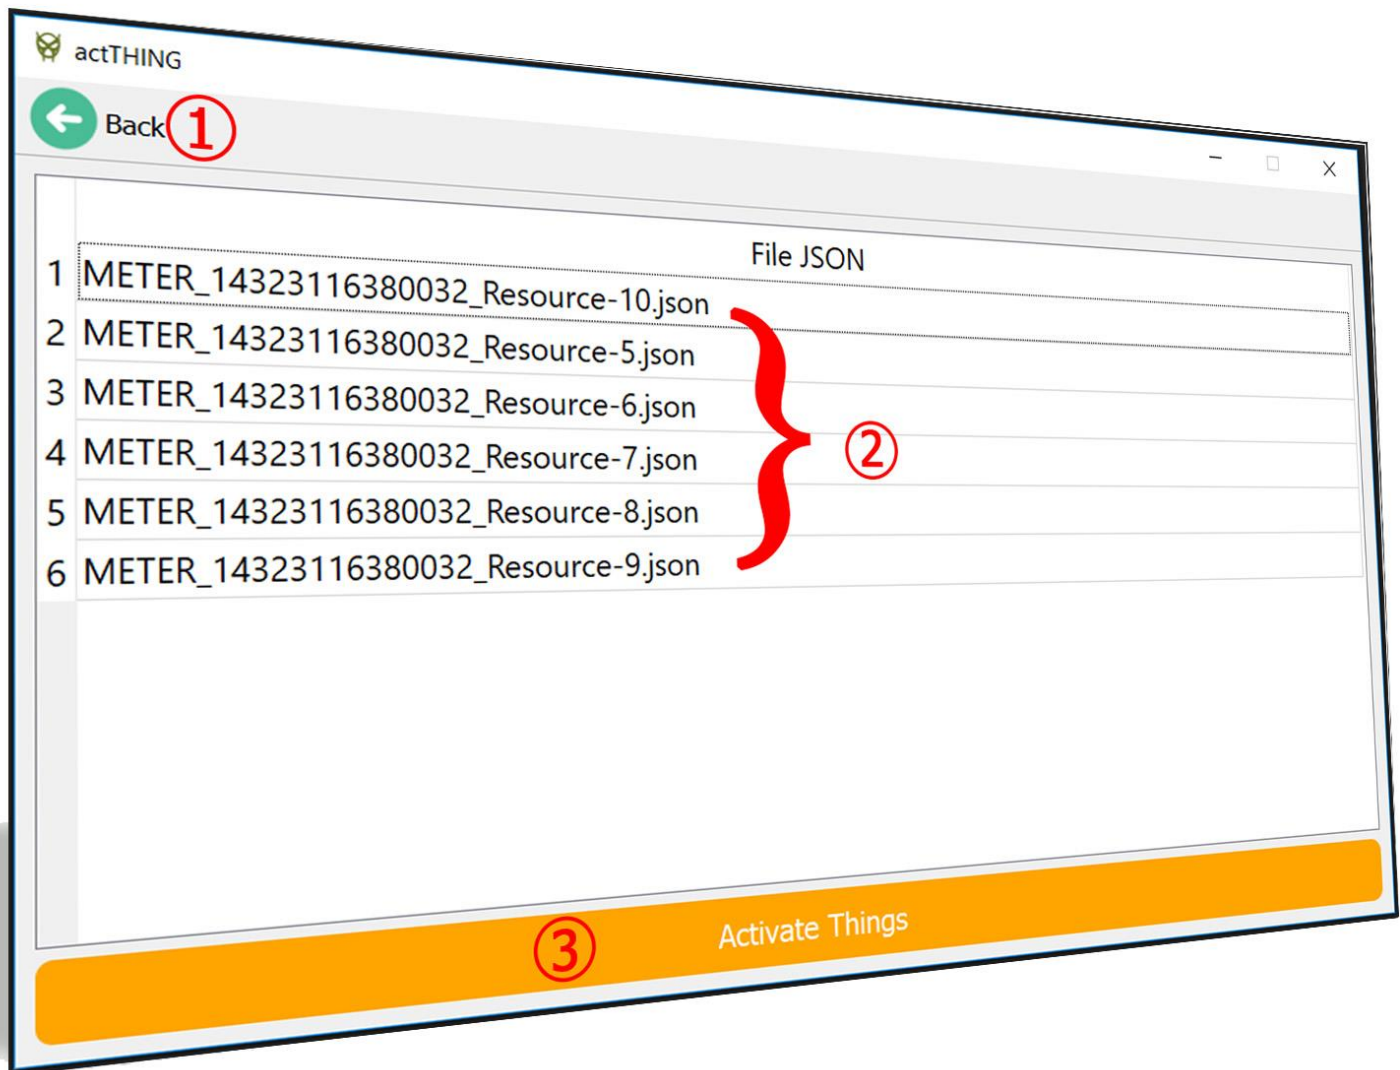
actTHING

Back ①

|   | File JSON |
|---|---|
| 1 | METER_14323116380032_Resource-10.json |
| 2 | METER_14323116380032_Resource-5.json |
| 3 | METER_14323116380032_Resource-6.json |
| 4 | METER_14323116380032_Resource-7.json |
| 5 | METER_14323116380032_Resource-8.json |
| 6 | METER_14323116380032_Resource-9.json |

②

③ Activate Things